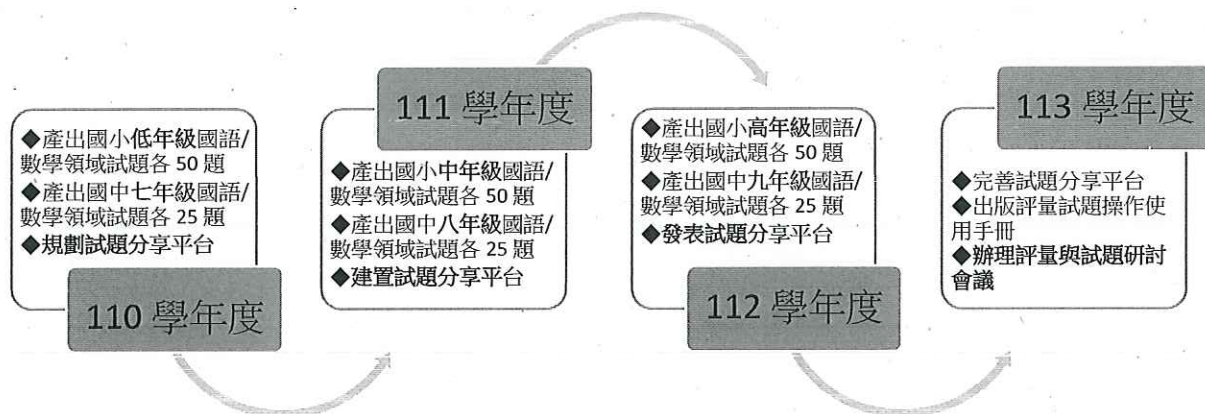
◆產出國小低年級國語/數學領域試題各 50 題
◆產出國中七年級國語/數學領域試題各 25 題
◆規劃試題分享平台

110 學年度

111 學年度

◆產出國小中年級國語/數學領域試題各 50 題
◆產出國中八年級國語/數學領域試題各 25 題
◆建置試題分享平台

◆產出國小高年級國語/數學領域試題各 50 題
◆產出國中九年級國語/數學領域試題各 25 題
◆發表試題分享平台

112 學年度

113 學年度

◆完善試題分享平台
◆出版評量試題操作使用手冊
◆辦理評量與試題研討會議